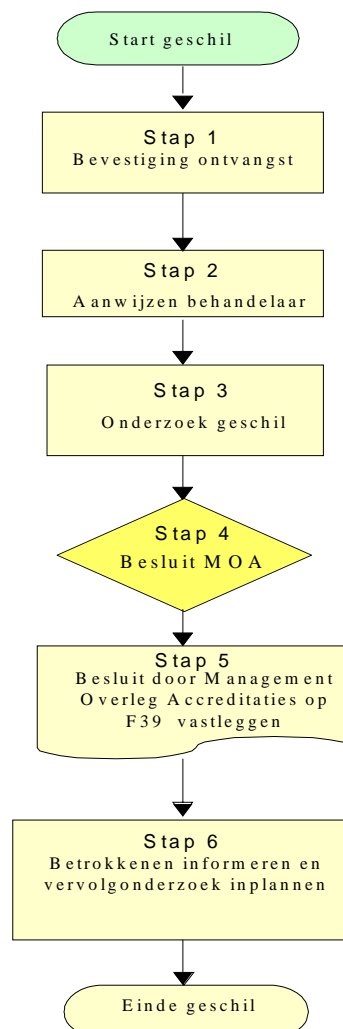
Start geschil

Stap 1
Bevestiging ontvangst

Stap 2
Aanwijzen behandelaar

Stap 3
Onderzoek geschil

Stap 4
Besluit MOA

Stap 5
Besluit door Management Overleg Accreditaties op F39 vastleggen

Stap 6
Betrokkenen informeren en vervolgonderzoek inplannen

Einde geschil